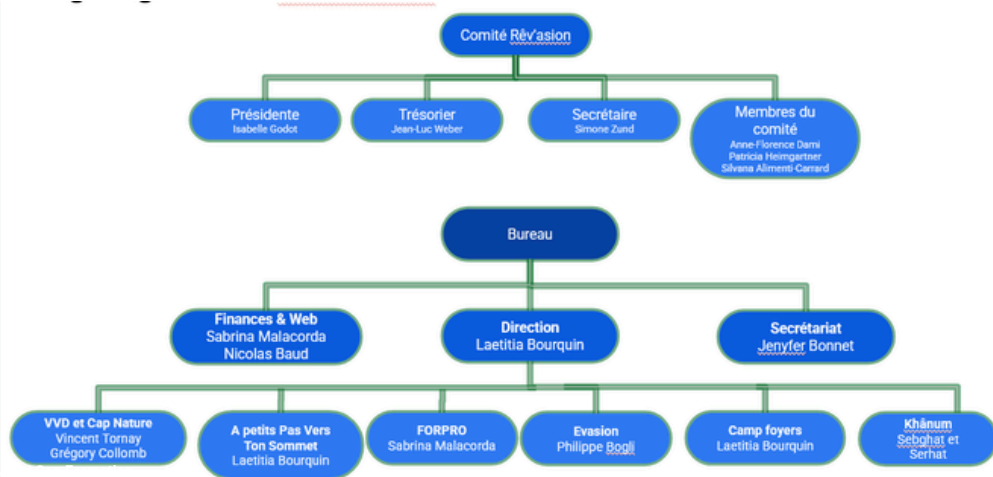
Comité Rêv'asion

Présidente
Isabelle Godot

Trésorier
Jean-Luc Weber

Secrétaire
Simone Zund

Membres du comité
Anne-Florence Dami
Patricia Heimgartner
Silvana Alimenti-Carrard

Bureau

Finances & Web
Sabrina Malacorda
Nicolas Baud

Direction
Laetitia Bourquin

Secrétariat
Jenyfer Bonnet

VVD et Cap Nature
Vincent Tornay
Grégory Collomb

A petits Pas Vers Ton Sommet
Laetitia Bourquin

FORPRO
Sabrina Malacorda

Evasion
Philippe Bogli

Camp foyers
Laetitia Bourquin

Khânum
Sebghat et Serhat